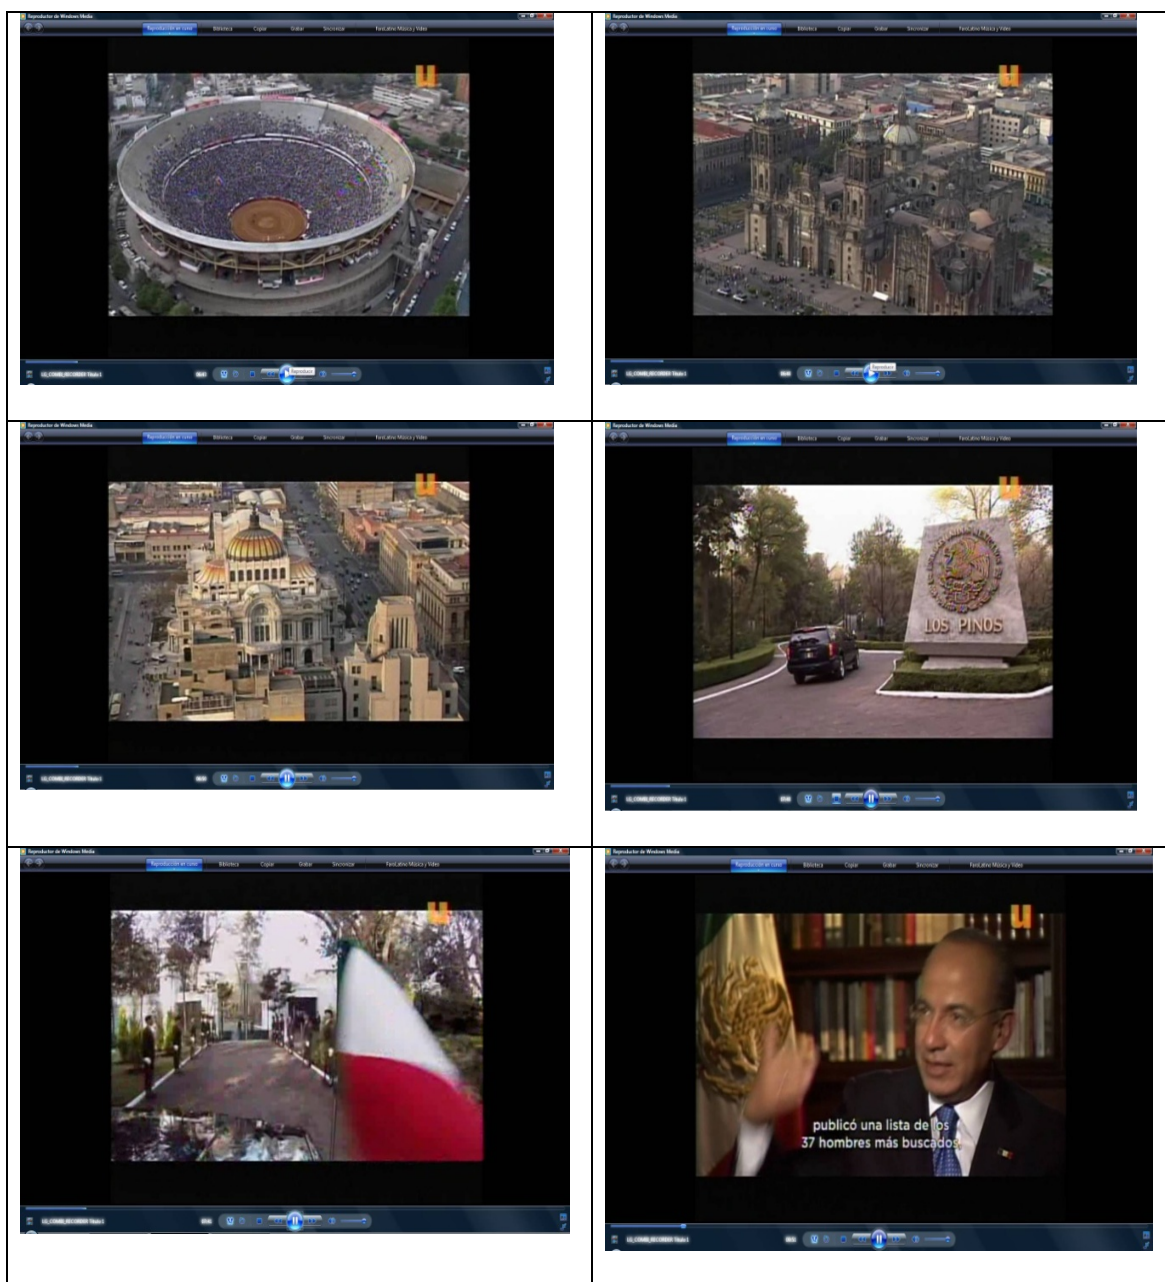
| | |
|---|---|
| Reproductor de Windows Media<br>Reproducción en curso Biblioteca Copiar Grabar Sincronizar FenLatino Música y Vídeo<br>Reproducir | Reproductor de Windows Media<br>Reproducción en curso Biblioteca Copiar Grabar Sincronizar FenLatino Música y Vídeo<br>Reproducir |
| Reproductor de Windows Media<br>Reproducción en curso Biblioteca Copiar Grabar Sincronizar FenLatino Música y Vídeo | Reproductor de Windows Media<br>Reproducción en curso Biblioteca Copiar Grabar Sincronizar FenLatino Música y Vídeo<br>LOS PINOS |
| Reproductor de Windows Media<br>Reproducción en curso Biblioteca Copiar Grabar Sincronizar FenLatino Música y Vídeo | Reproductor de Windows Media<br>Reproducción en curso Biblioteca Copiar Grabar Sincronizar FenLatino Música y Vídeo<br>publicó una lista de los 37 hombres más buscados |